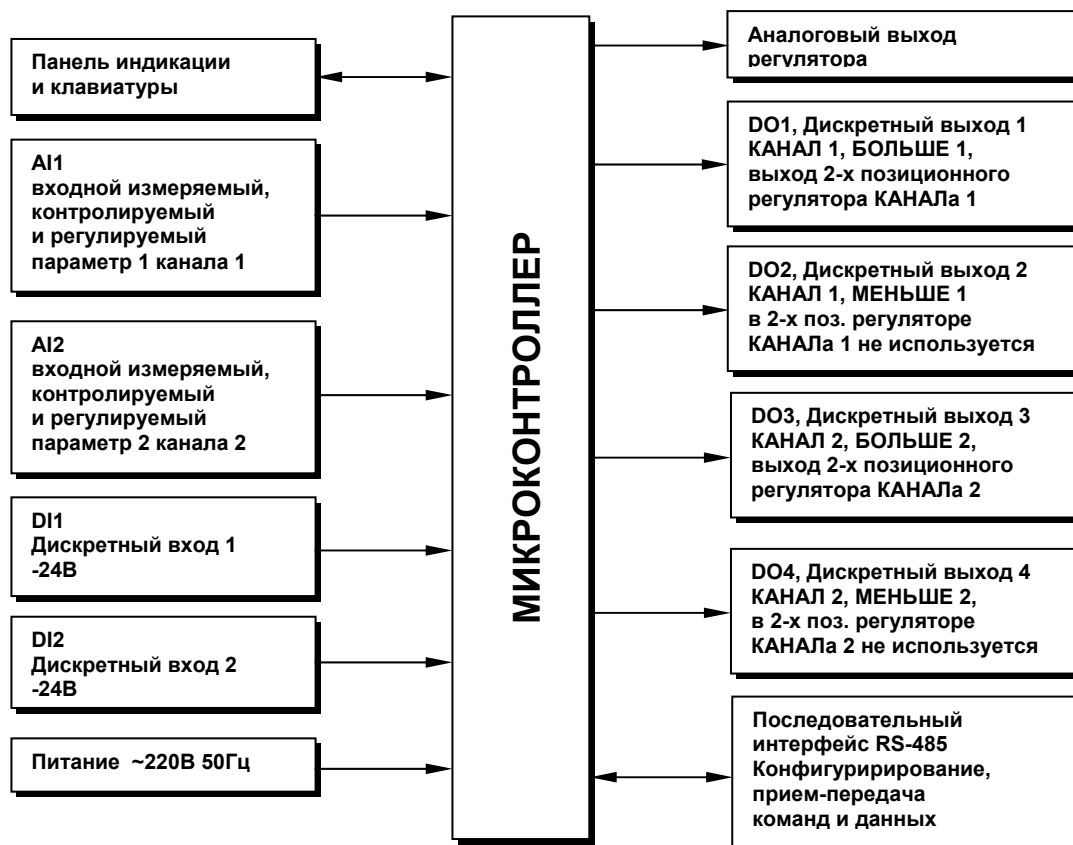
Панель индикации и клавиатуры

AI1
входной измеряемый, контролируемый и регулируемый параметр 1 канала 1

AI2
входной измеряемый, контролируемый и регулируемый параметр 2 канала 2

DI1
Дискретный вход 1
-24В

DI2
Дискретный вход 2
-24В

Питание ~220В 50Гц

МИКРОКОНТРОЛЛЕР

Аналоговый выход регулятора

DO1, Дискретный выход 1
КАНАЛ 1, БОЛЬШЕ 1,
выход 2-х позиционного регулятора КАНАЛа 1

DO2, Дискретный выход 2
КАНАЛ 1, МЕНЬШЕ 1
в 2-х поз. регуляторе КАНАЛа 1 не используется

DO3, Дискретный выход 3
КАНАЛ 2, БОЛЬШЕ 2,
выход 2-х позиционного регулятора КАНАЛа 2

DO4, Дискретный выход 4
КАНАЛ 2, МЕНЬШЕ 2,
в 2-х поз. регуляторе КАНАЛа 2 не используется

Последовательный интерфейс RS-485
Конфигуририрование, прием-передача команд и данных